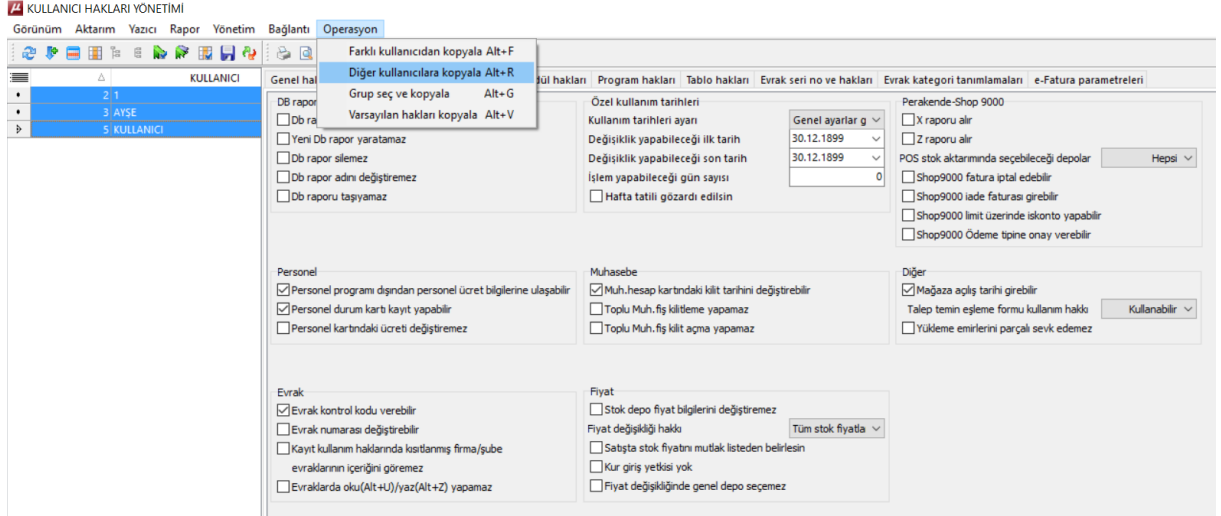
KULLANICI HAKLARI YÖNETİMİ

Görünüm Aktarım Yazıcı Rapor Yönetim Bağlantı Operasyon

Farklı kullanıcıdan kopyala Alt+F
Diğer kullanıcılara kopyala Alt+R
Grup seç ve kopyala Alt+G
Varsayılan hakları kopyala Alt+V

| | KULLANICI |
|---|---|
| 2 | 1 |
| 3 | AYŞE |
| 5 | KULLANICI |

Genel hak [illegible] dül hakları | Program hakları | Tablo hakları | Evrak seri no ve hakları | Evrak kategori tanımlamaları | e-Fatura parametreleri

DB rapor
Db ra
Yeni Db rapor yaratamaz
Db rapor silemez
Db rapor adını değiştiremez
Db raporu taşıyamaz

Özel kullanım tarihleri
Kullanım tarihleri ayarı Genel ayarlar g
Değişiklik yapabileceği ilk tarih 30.12.1899
Değişiklik yapabileceği son tarih 30.12.1899
İşlem yapabileceği gün sayısı 0
Hafta tatili gözardı edilsin

Perakende-Shop 9000
X raporu alır
Z raporu alır
POS stok aktarımında seçebileceği depolar Hepsi
Shop9000 fatura iptal edebilir
Shop9000 iade faturası girebilir
Shop9000 limit üzerinde iskonto yapabilir
Shop9000 Ödeme tipine onay verebilir

Personel
Personel programı dışından personel ücret bilgilerine ulaşabilir
Personel durum kartı kayıt yapabilir
Personel kartındaki ücreti değiştiremez

Muhasebe
Muh.hesap kartındaki kilit tarihini değiştirebilir
Toplu Muh.fiş kilitleme yapamaz
Toplu Muh.fiş kilit açma yapamaz

Diğer
Mağaza açılış tarihi girebilir
Talep temin eşleme formu kullanım hakkı Kullanabilir
Yükleme emirlerini parçalı sevk edemez

Evrak
Evrak kontrol kodu verebilir
Evrak numarası değiştirebilir
Kayıt kullanım haklarında kısıtlanmış firma/şube evraklarının içeriğini göremez
Evraklarda oku(Alt+U)/yaz(Alt+Z) yapamaz

Fiyat
Stok depo fiyat bilgilerini değiştiremez
Fiyat değişikliği hakkı Tüm stok fiyatla
Satışta stok fiyatını mutlak listeden belirlesin
Kur giriş yetkisi yok
Fiyat değişikliğinde genel depo seçemez